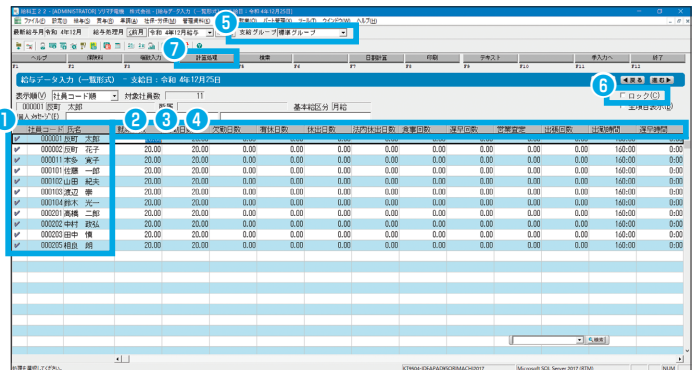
給与大臣 2 2 - [ADMINISTRATOR] ソリマチ電機 株式会社 - [給与データ入力 (一覧形式) - 支給日: 令和 4年12月25日]

ファイル(F) 設定(S) 社員(A) 賞与(B) 年調(N) 社保・労保(M) 管理資料(U) 設備(O) データ管理(D) ツール(T) ウインドウ(W) ヘルプ(H)

最新処理月 令和 4年12月 給与処理月 [給] 令和 4年12月給与 支給グループ 標準グループ

5

7

ヘルプ F1 | 閉じる F2 | 明細入力 F3 | 計算処理 F4 | 検索 F5 | F6 | 日割計算 F7 | 印刷 F8 | テキスト F9 | F10 | 手入力へ F11 | 終了 F12

給与データ入力 (一覧形式) - 支給日: 令和 4年12月25日

6

◀戻る 進む▶

表示順(V) 社員コード順 対象社員数 11

ロック(C)

000001 反町 太郎 基本給区分 月給

個人メモ(Z) 全項目表示(B)

1 2 3 4

| | 社員コード | 氏名 | 勤 | 出勤日数 | 欠勤日数 | 有休日数 | 休出日数 | 法内休出日数 | 食事回数 | 遅早回数 | 宿泊回数 | 出張回数 | 出勤時間 | 遅早時間 |
|---|---|---|---|---|---|---|---|---|---|---|---|---|---|---|
| ✔ | 000001 | 反町 太郎 | 20.00 | 20.00 | 0.00 | 0.00 | 0.00 | 0.00 | 0.00 | 0.00 | 0.00 | 0.00 | 160:00 | 0:00 |
| ✔ | 000002 | 反町 花子 | 20.00 | 20.00 | 0.00 | 0.00 | 0.00 | 0.00 | 0.00 | 0.00 | 0.00 | 0.00 | 160:00 | 0:00 |
| ✔ | 000011 | 木今 寛子 | 20.00 | 20.00 | 0.00 | 0.00 | 0.00 | 0.00 | 0.00 | 0.00 | 0.00 | 0.00 | 160:00 | 0:00 |
| ✔ | 000101 | 佐藤 一郎 | 20.00 | 20.00 | 0.00 | 0.00 | 0.00 | 0.00 | 0.00 | 0.00 | 0.00 | 0.00 | 160:00 | 0:00 |
| ✔ | 000102 | 山田 紀夫 | 20.00 | 20.00 | 0.00 | 0.00 | 0.00 | 0.00 | 0.00 | 0.00 | 0.00 | 0.00 | 160:00 | 0:00 |
| ✔ | 000103 | 渡辺 崇 | 20.00 | 20.00 | 0.00 | 0.00 | 0.00 | 0.00 | 0.00 | 0.00 | 0.00 | 0.00 | 160:00 | 0:00 |
| ✔ | 000104 | 鈴木 光一 | 20.00 | 20.00 | 0.00 | 0.00 | 0.00 | 0.00 | 0.00 | 0.00 | 0.00 | 0.00 | 160:00 | 0:00 |
| ✔ | 000201 | 高橋 二郎 | 20.00 | 20.00 | 0.00 | 0.00 | 0.00 | 0.00 | 0.00 | 0.00 | 0.00 | 0.00 | 160:00 | 0:00 |
| ✔ | 000202 | 中村 政弘 | 20.00 | 20.00 | 0.00 | 0.00 | 0.00 | 0.00 | 0.00 | 0.00 | 0.00 | 0.00 | 160:00 | 0:00 |
| ✔ | 000203 | 田中 慎 | 20.00 | 20.00 | 0.00 | 0.00 | 0.00 | 0.00 | 0.00 | 0.00 | 0.00 | 0.00 | 160:00 | 0:00 |
| ✔ | 000205 | 相良 純 | 20.00 | 20.00 | 0.00 | 0.00 | 0.00 | 0.00 | 0.00 | 0.00 | 0.00 | 0.00 | 160:00 | 0:00 |

検索

処理を選択してください。 KTP604-IDEAPADWSOREMACHI2017 Microsoft SQL Server 2017 (RTM) NUM